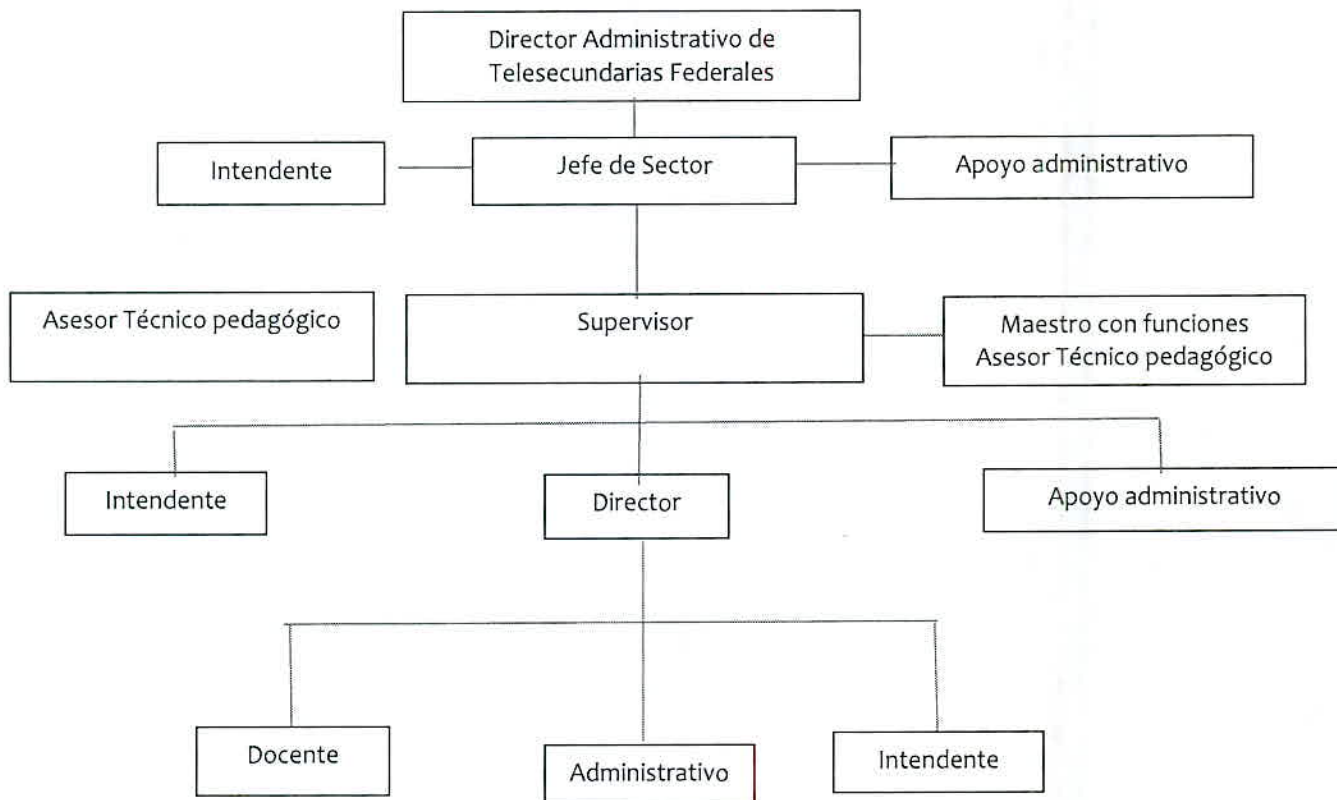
Director Administrativo de Telesecundarias Federales

Intendente

Jefe de Sector

Apoyo administrativo

Asesor Técnico pedagógico

Supervisor

Maestro con funciones Asesor Técnico pedagógico

Intendente

Director

Apoyo administrativo

Docente

Administrativo

Intendente